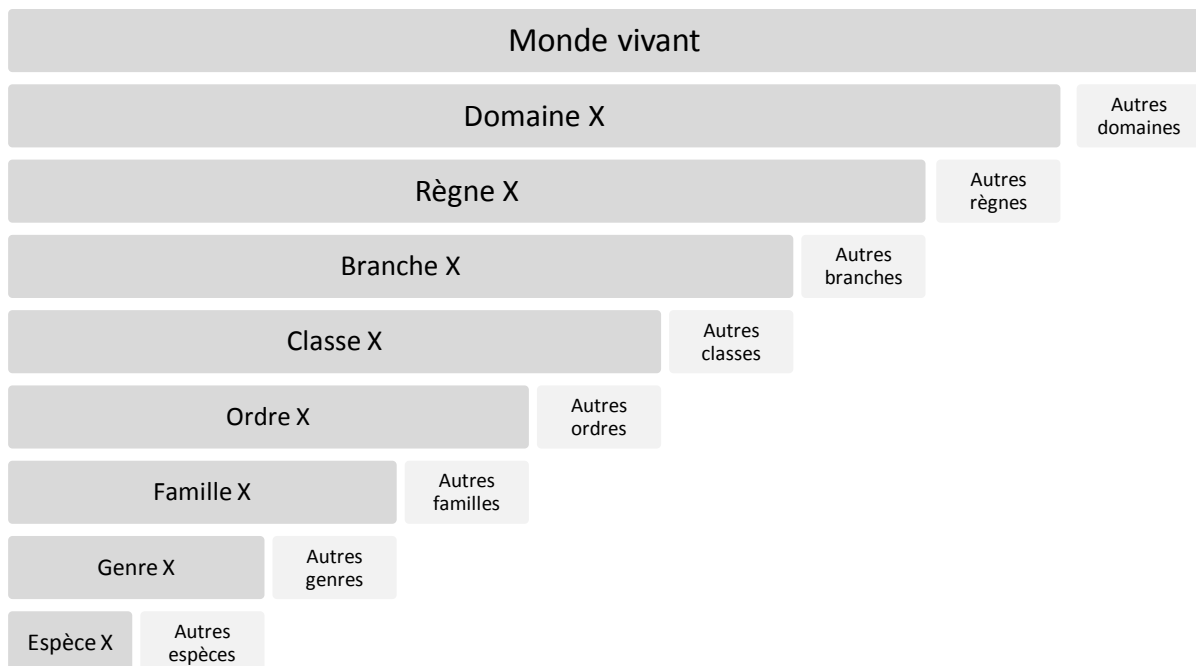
Monde vivant

Domaine X

Autres domaines

Règne X

Autres règnes

Branche X

Autres branches

Classe X

Autres classes

Ordre X

Autres ordres

Famille X

Autres familles

Genre X

Autres genres

Espèce X

Autres espèces